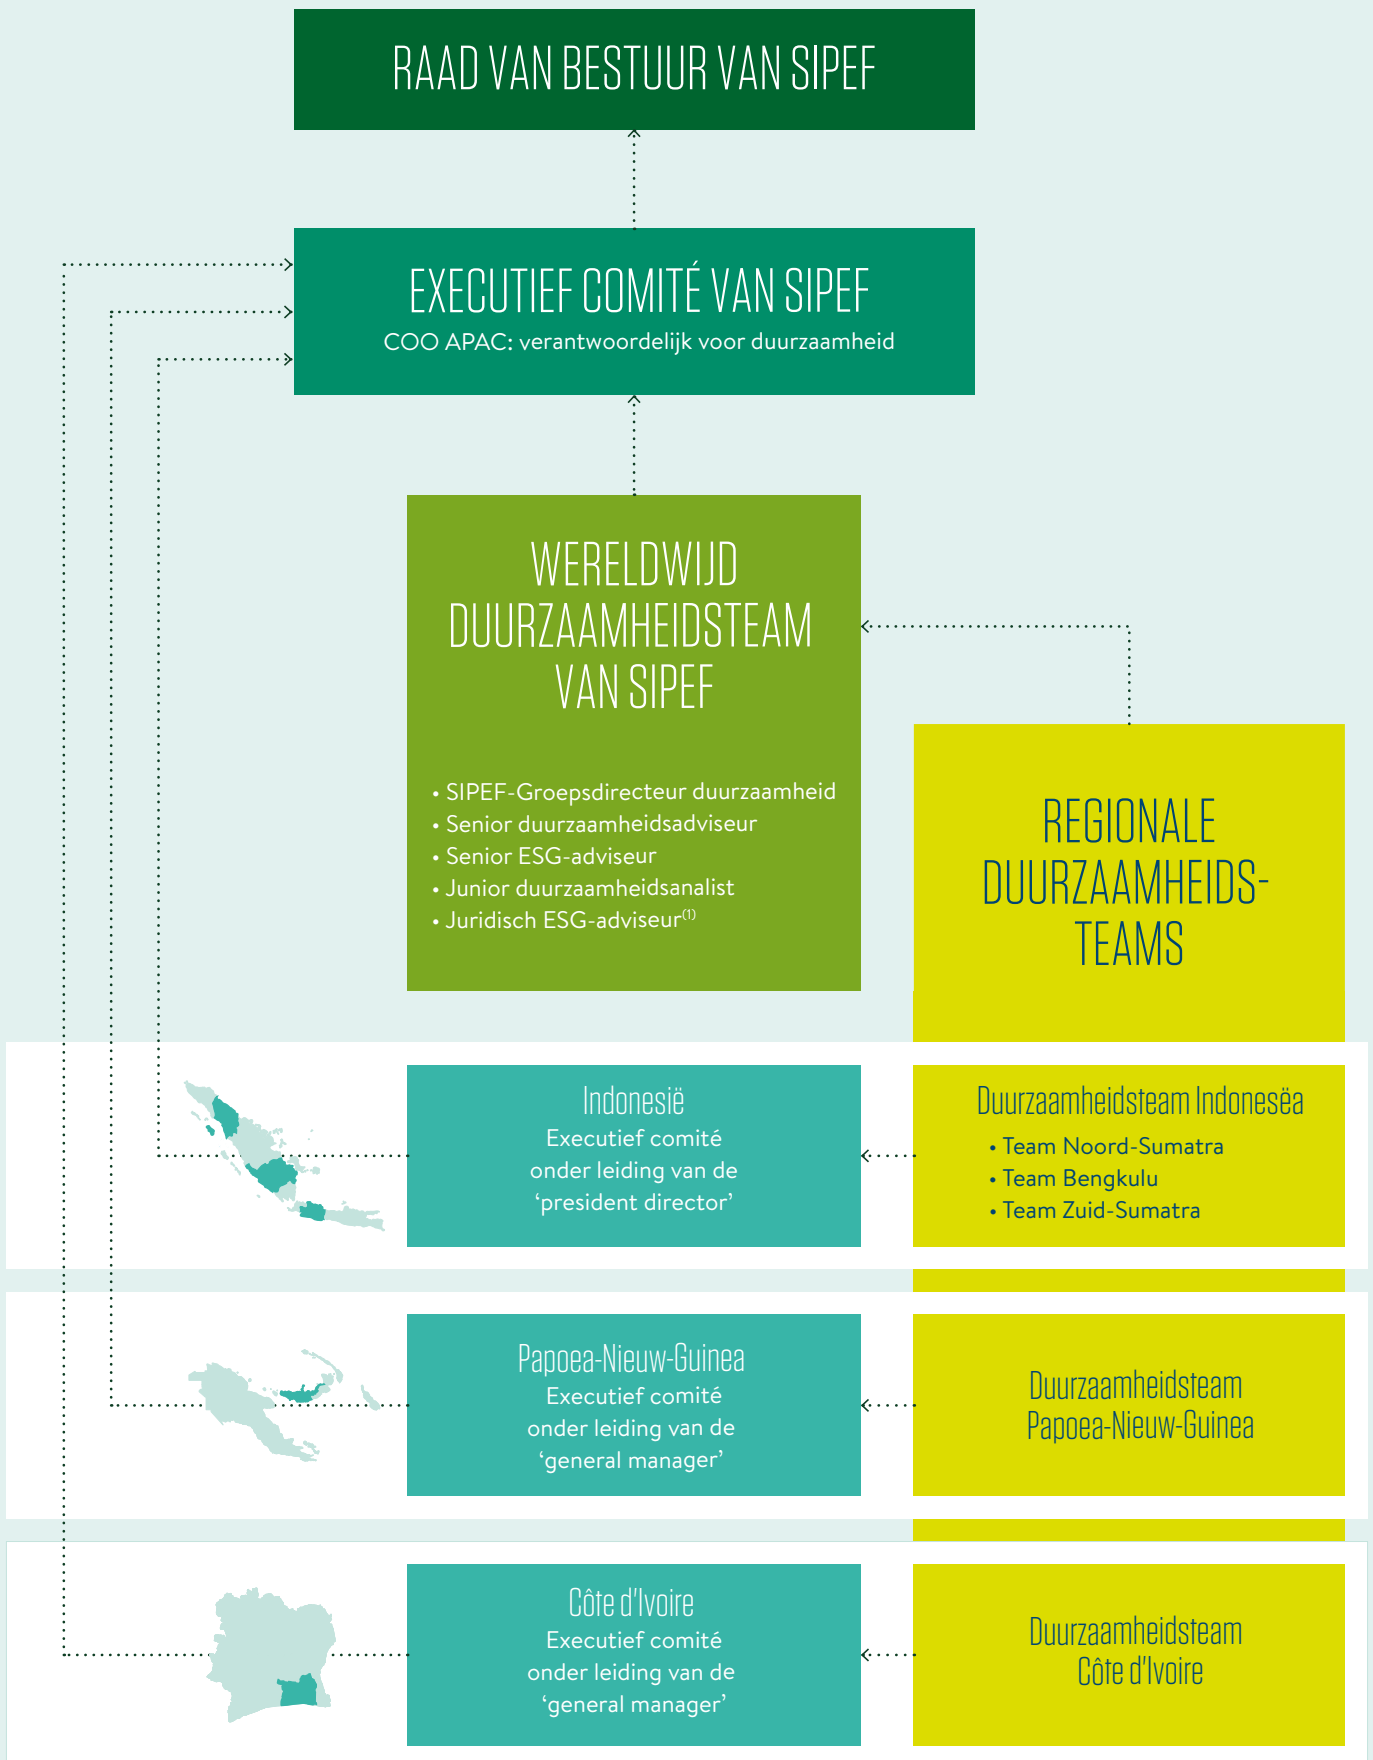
RAAD VAN BESTUUR VAN SIPEF

EXECUTIEF COMITÉ VAN SIPEF
COO APAC: verantwoordelijk voor duurzaamheid

WERELDWIJD DUURZAAMHEIDSTEAM VAN SIPEF

• SIPEF-Groepsdirecteur duurzaamheid
• Senior duurzaamheidsadviseur
• Senior ESG-adviseur
• Junior duurzaamheidsanalist
• Juridisch ESG-adviseur$^{(1)}$

REGIONALE DUURZAAMHEIDS-TEAMS

Indonesië
Executief comité onder leiding van de 'president director'

Duurzaamheidsteam Indoneseä
• Team Noord-Sumatra
• Team Bengkulu
• Team Zuid-Sumatra

Papoea-Nieuw-Guinea
Executief comité onder leiding van de 'general manager'

Duurzaamheidsteam Papoea-Nieuw-Guinea

Côte d'Ivoire
Executief comité onder leiding van de 'general manager'

Duurzaamheidsteam Côte d'Ivoire